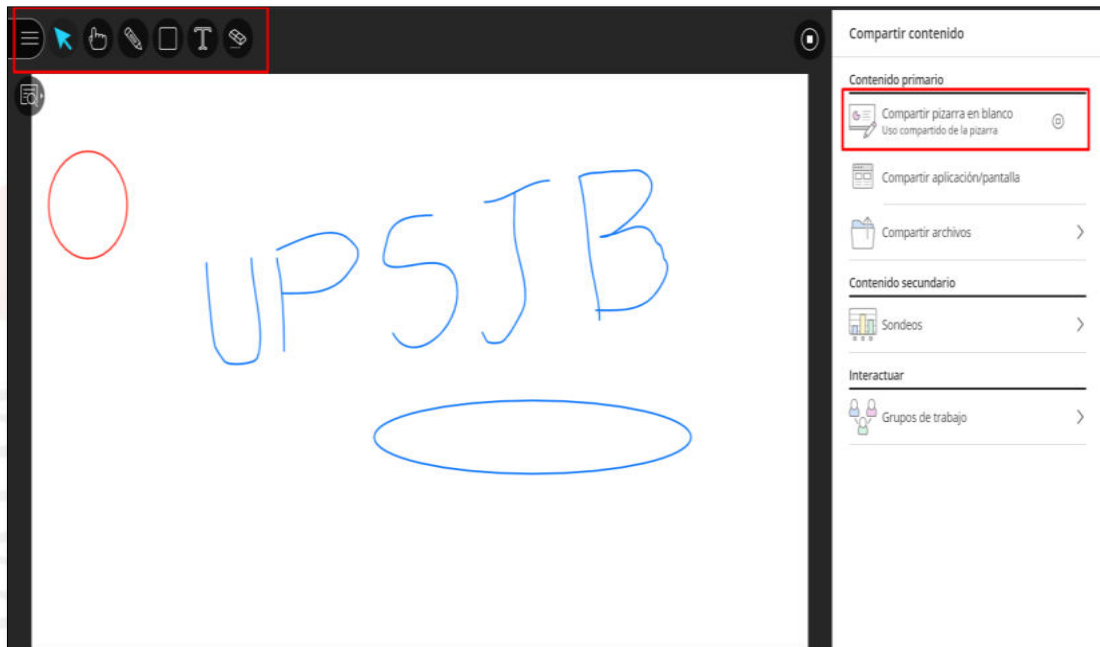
UPSJB

Compartir contenido

Contenido primario

Compartir pizarra en blanco
Uso compartido de la pizarra

Compartir aplicación/pantalla

Compartir archivos

Contenido secundario

Sondeos

Interactuar

Grupos de trabajo